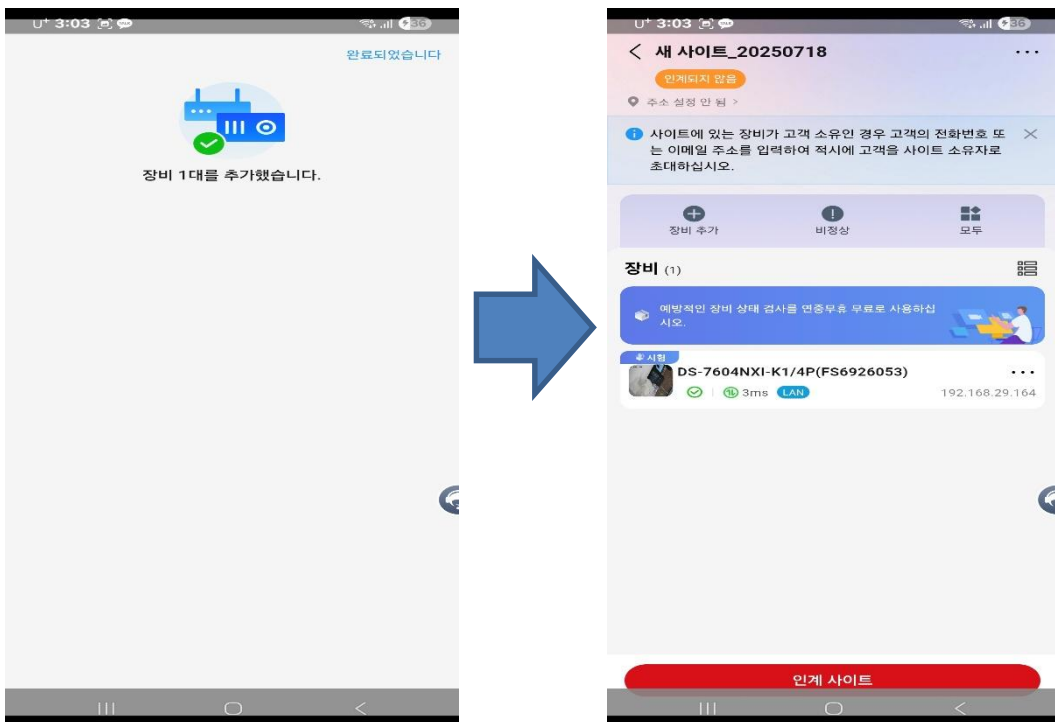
U⁺ 3:03

36

완료되었습니다

장비 1대를 추가했습니다.

U⁺ 3:03

36

< 새 사이트_20250718

...

인계되지 않음

주소 설정 안 됨 >

사이트에 있는 장비가 고객 소유인 경우 고객의 전화번호 또는 이메일 주소를 입력하여 적시에 고객을 사이트 소유자로 초대하십시오.

장비 추가

비정상

모두

장비 (1)

예방적인 장비 상태 검사를 연중무휴 무료로 사용하십시오.

시험

DS-7604NXI-K1/4P(FS6926053)

...

3ms LAN

192.168.29.164

인계 사이트